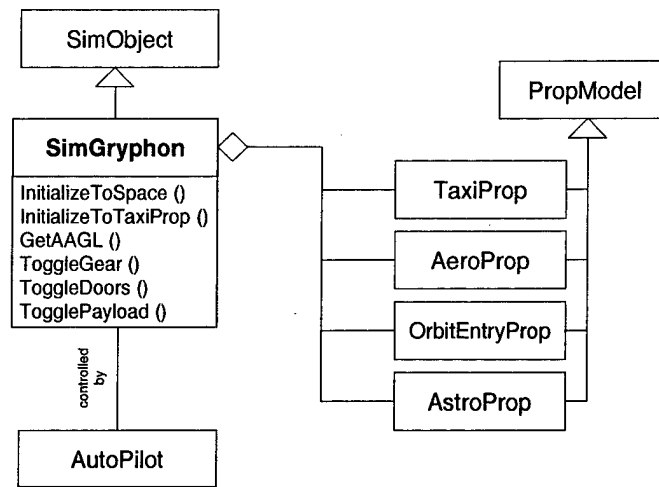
SimObject

PropModel

SimGryphon

InitializeToSpace ()
InitializeToTaxiProp ()
GetAAGL ()
ToggleGear ()
ToggleDoors ()
TogglePayload ()

TaxiProp

AeroProp

OrbitEntryProp

AstroProp

controlled by

AutoPilot